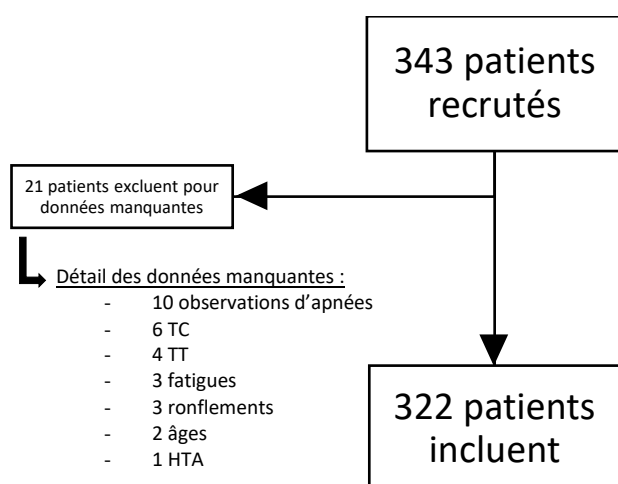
343 patients recrutés

21 patients excluent pour données manquantes

Détail des données manquantes :

- 10 observations d'apnées
- 6 TC
- 4 TT
- 3 fatigues
- 3 ronflements
- 2 âges
- 1 HTA

322 patients incluent